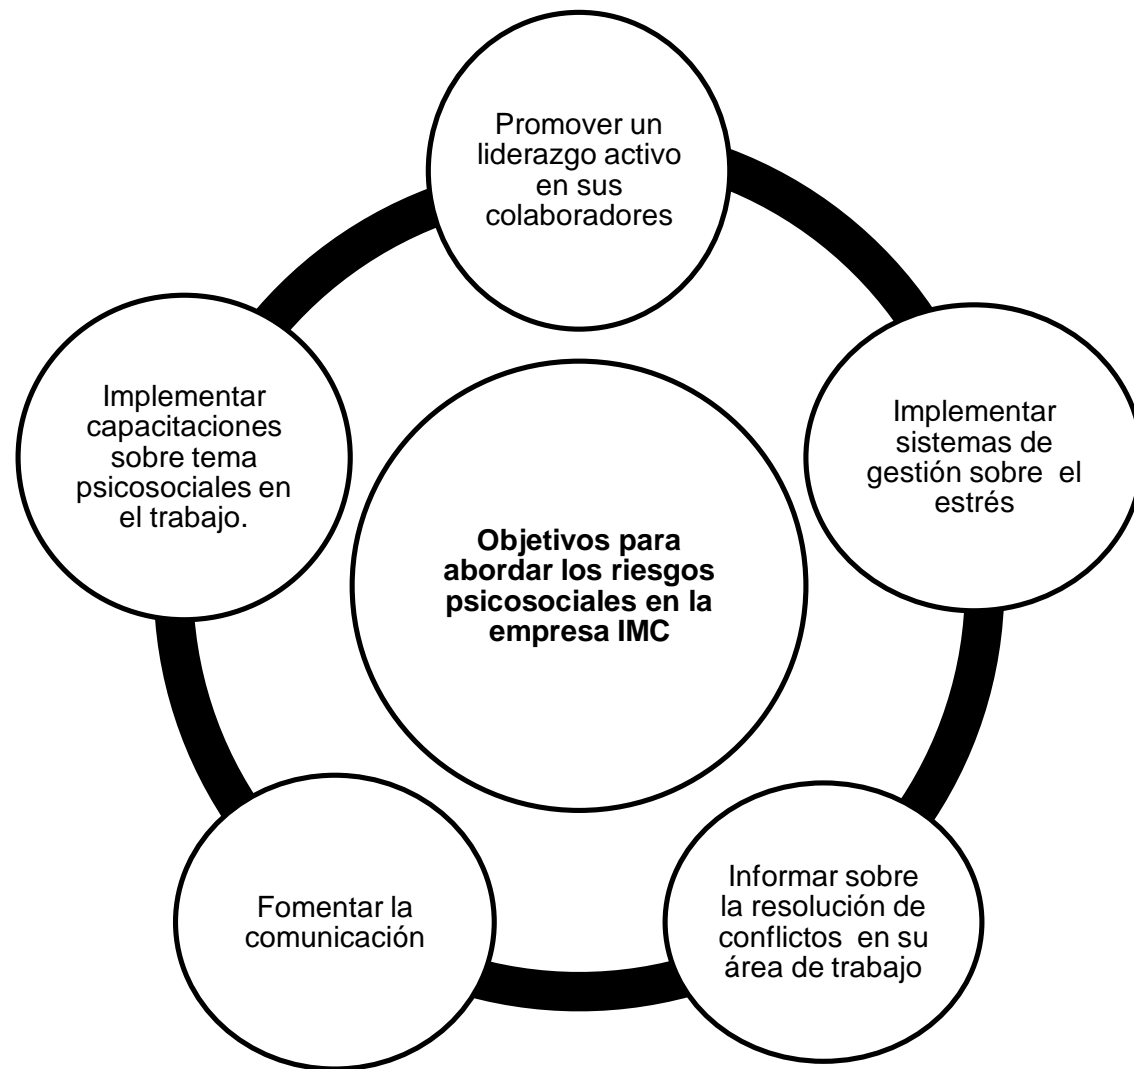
Promover un liderazgo activo en sus colaboradores

Implementar capacitaciones sobre tema psicosociales en el trabajo.

Implementar sistemas de gestión sobre el estrés

**Objetivos para abordar los riesgos psicosociales en la empresa IMC**

Fomentar la comunicación

Informar sobre la resolución de conflictos en su área de trabajo